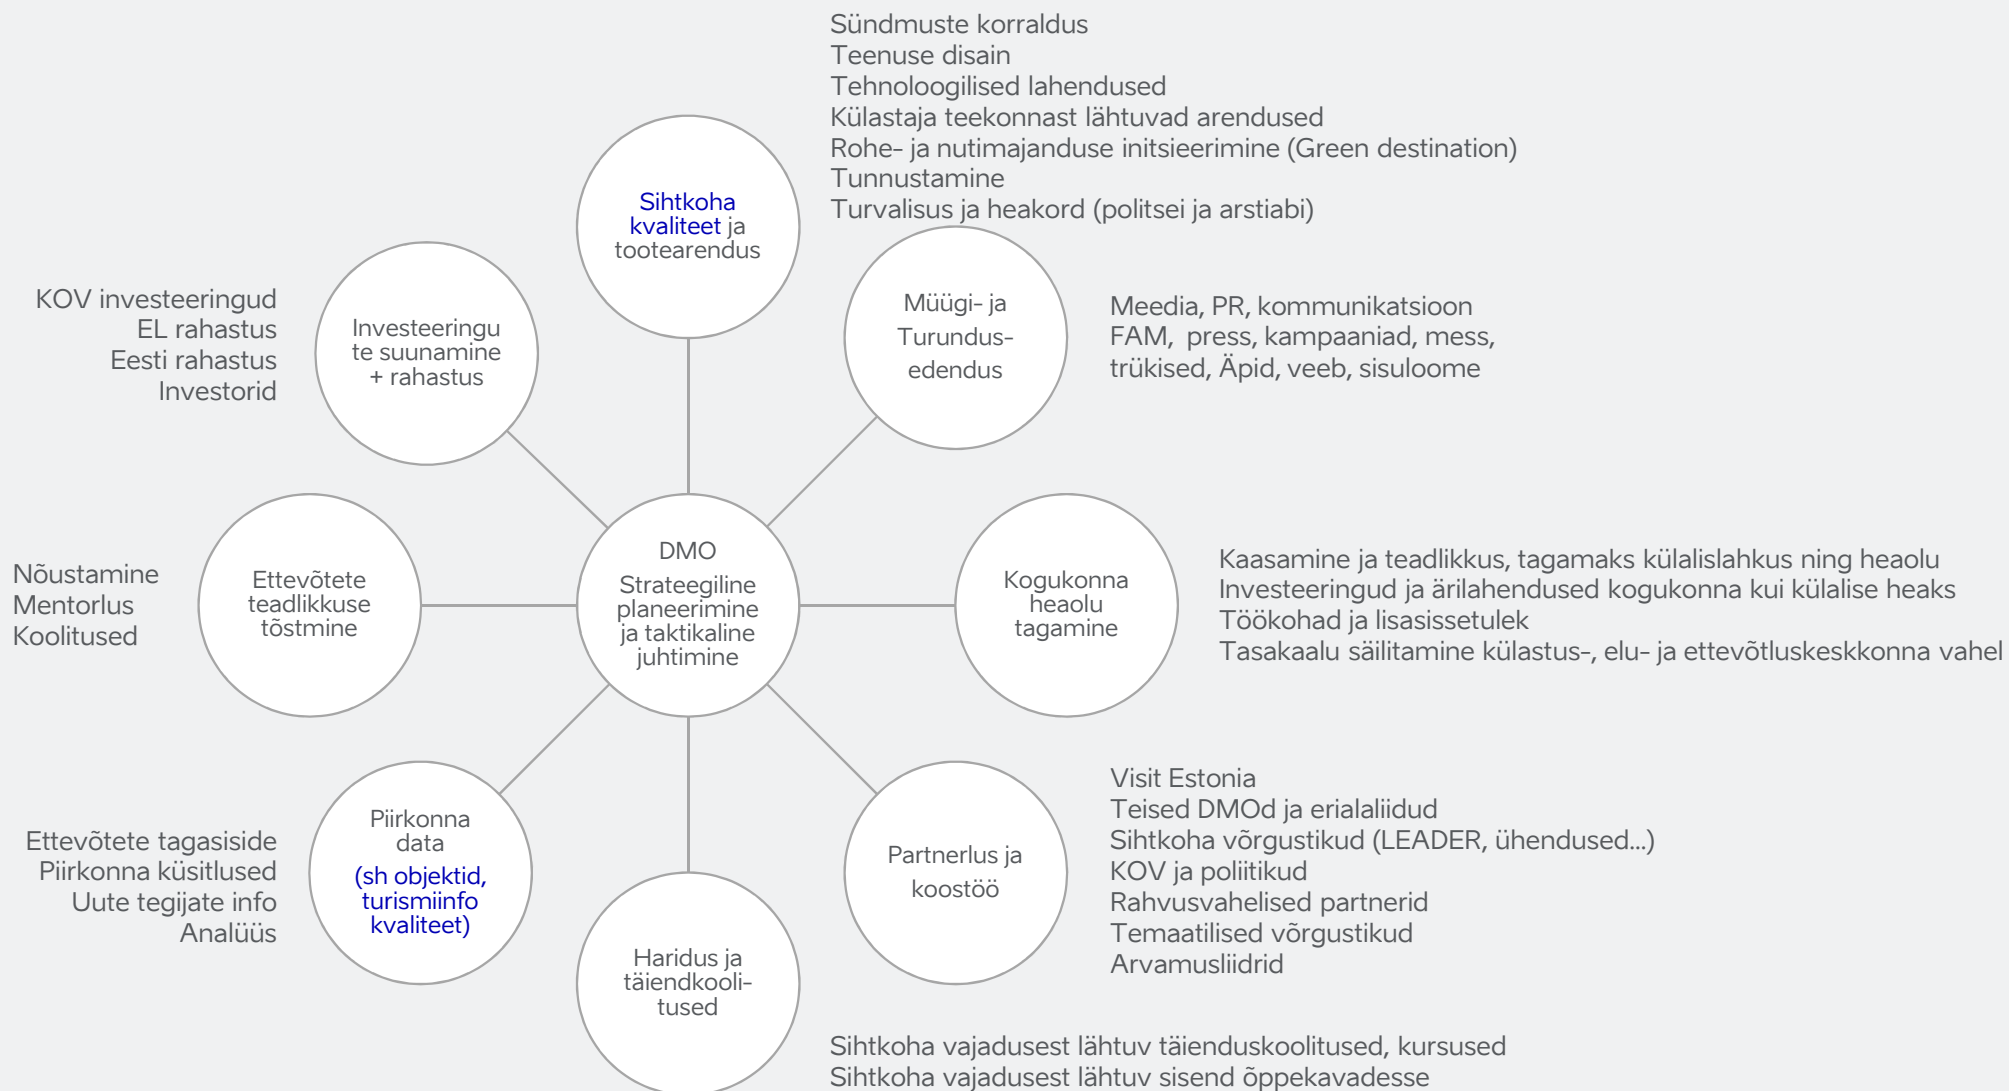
Sündmuste korraldus
Teenuse disain
Tehnoloogilised lahendused
Külastaja teekonnast lähtuvad arendused
Rohe- ja nutimajanduse initsieerimine (Green destination)
Tunnustamine
Turvalisus ja heakord (politsei ja arstiabi)

Sihtkoha kvaliteet ja tootearendus

KOV investeeringud
EL rahastus
Eesti rahastus
Investorid

Investeeringute suunamine + rahastus

Müügi- ja Turundusedendus

Meedia, PR, kommunikatsioon
FAM, press, kampaaniad, mess, trükised, Äpid, veeb, sisuloome

Nõustamine
Mentorlus
Koolitused

Ettevõtete teadlikkuse tõstmine

DMO
Strateegiline planeerimine ja taktikaline juhtimine

Kogukonna heaolu tagamine

Kaasamine ja teadlikkus, tagamaks külalislahkus ning heaolu
Investeeringud ja ärilahendused kogukonna kui külalise heaks
Töökohad ja lisasissetulek
Tasakaalu säilitamine külastus-, elu- ja ettevõtluskeskkonna vahel

Ettevõtete tagasiside
Piirkonna küsitlused
Uute tegijate info
Analüüs

Piirkonna data
(sh objektid, turismiinfo kvaliteet)

Haridus ja täiendkoolitused

Partnerlus ja koostöö

Visit Estonia
Teised DMOd ja erialaliidud
Sihtkoha võrgustikud (LEADER, ühendused...)
KOV ja poliitikud
Rahvusvahelised partnerid
Temaatilised võrgustikud
Arvamusliidrid

Sihtkoha vajadusest lähtuv täienduskoolitused, kursused
Sihtkoha vajadusest lähtuv sisend õppekavadesse